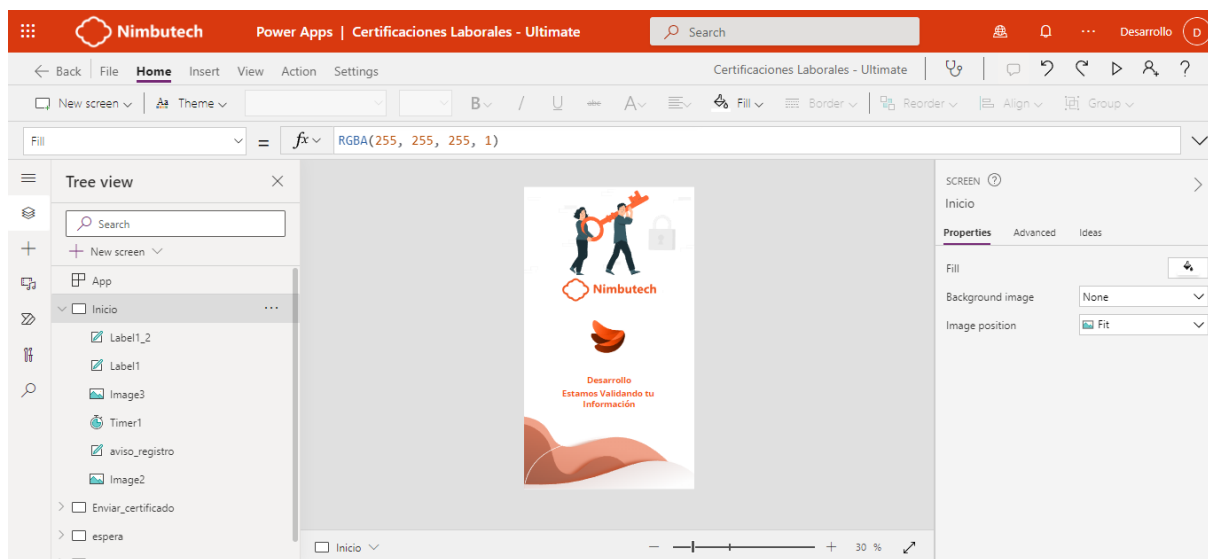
Nimbutech Power Apps | Certificaciones Laborales - Ultimate Search Desarrollo D

← Back File Home Insert View Action Settings Certificaciones Laborales - Ultimate

New screen Theme B / U A Fill Border Reorder Align Group

Fill = fx RGBA(255, 255, 255, 1)

Tree view

Search

New screen

App

Inicio

Label1_2

Label1

Image3

Timer1

aviso_registro

Image2

Enviar_certificado

espera

Nimbutech

Desarrollo
Estamos Validando tu Información

Inicio 30 %

SCREEN
Inicio

Properties Advanced Ideas

Fill

Background image None

Image position Fit